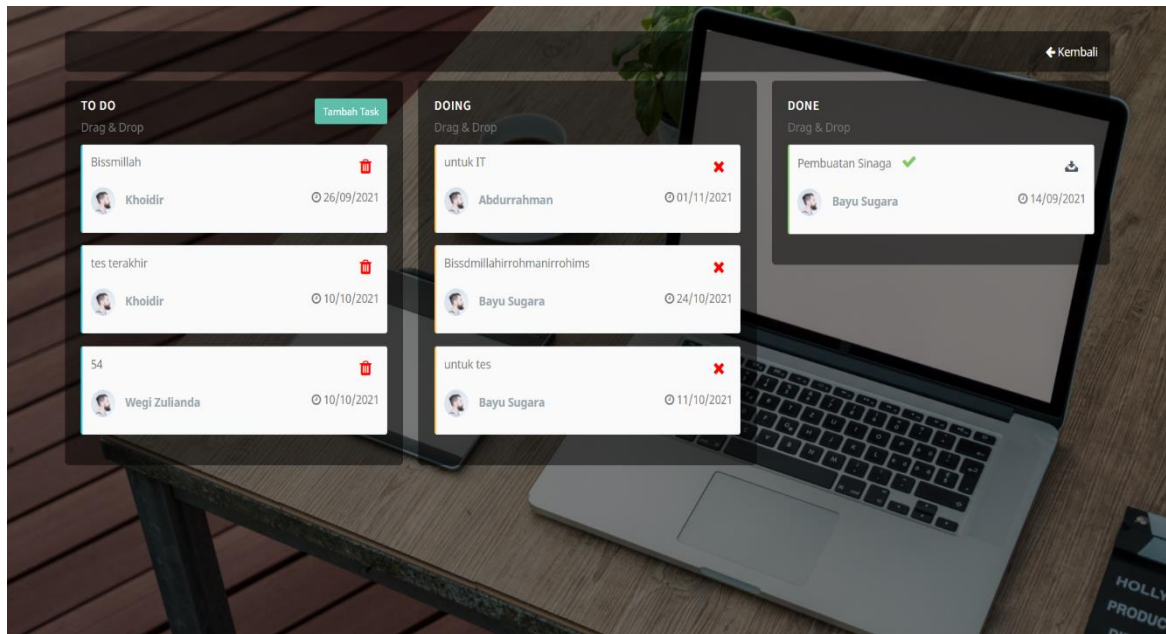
Kembali

TO DO
Drag & Drop
Tambah Task

Bissmillah
Khoidir
26/09/2021

tes terakhir
Khoidir
10/10/2021

54
Wegi Zulianda
10/10/2021

DOING
Drag & Drop

untuk IT
Abdurrahman
01/11/2021

Bissdmillahirrohmanirrohims
Bayu Sugara
24/10/2021

untuk tes
Bayu Sugara
11/10/2021

DONE
Drag & Drop

Pembuatan Sinaga
Bayu Sugara
14/09/2021

HOLLY
PRODUC